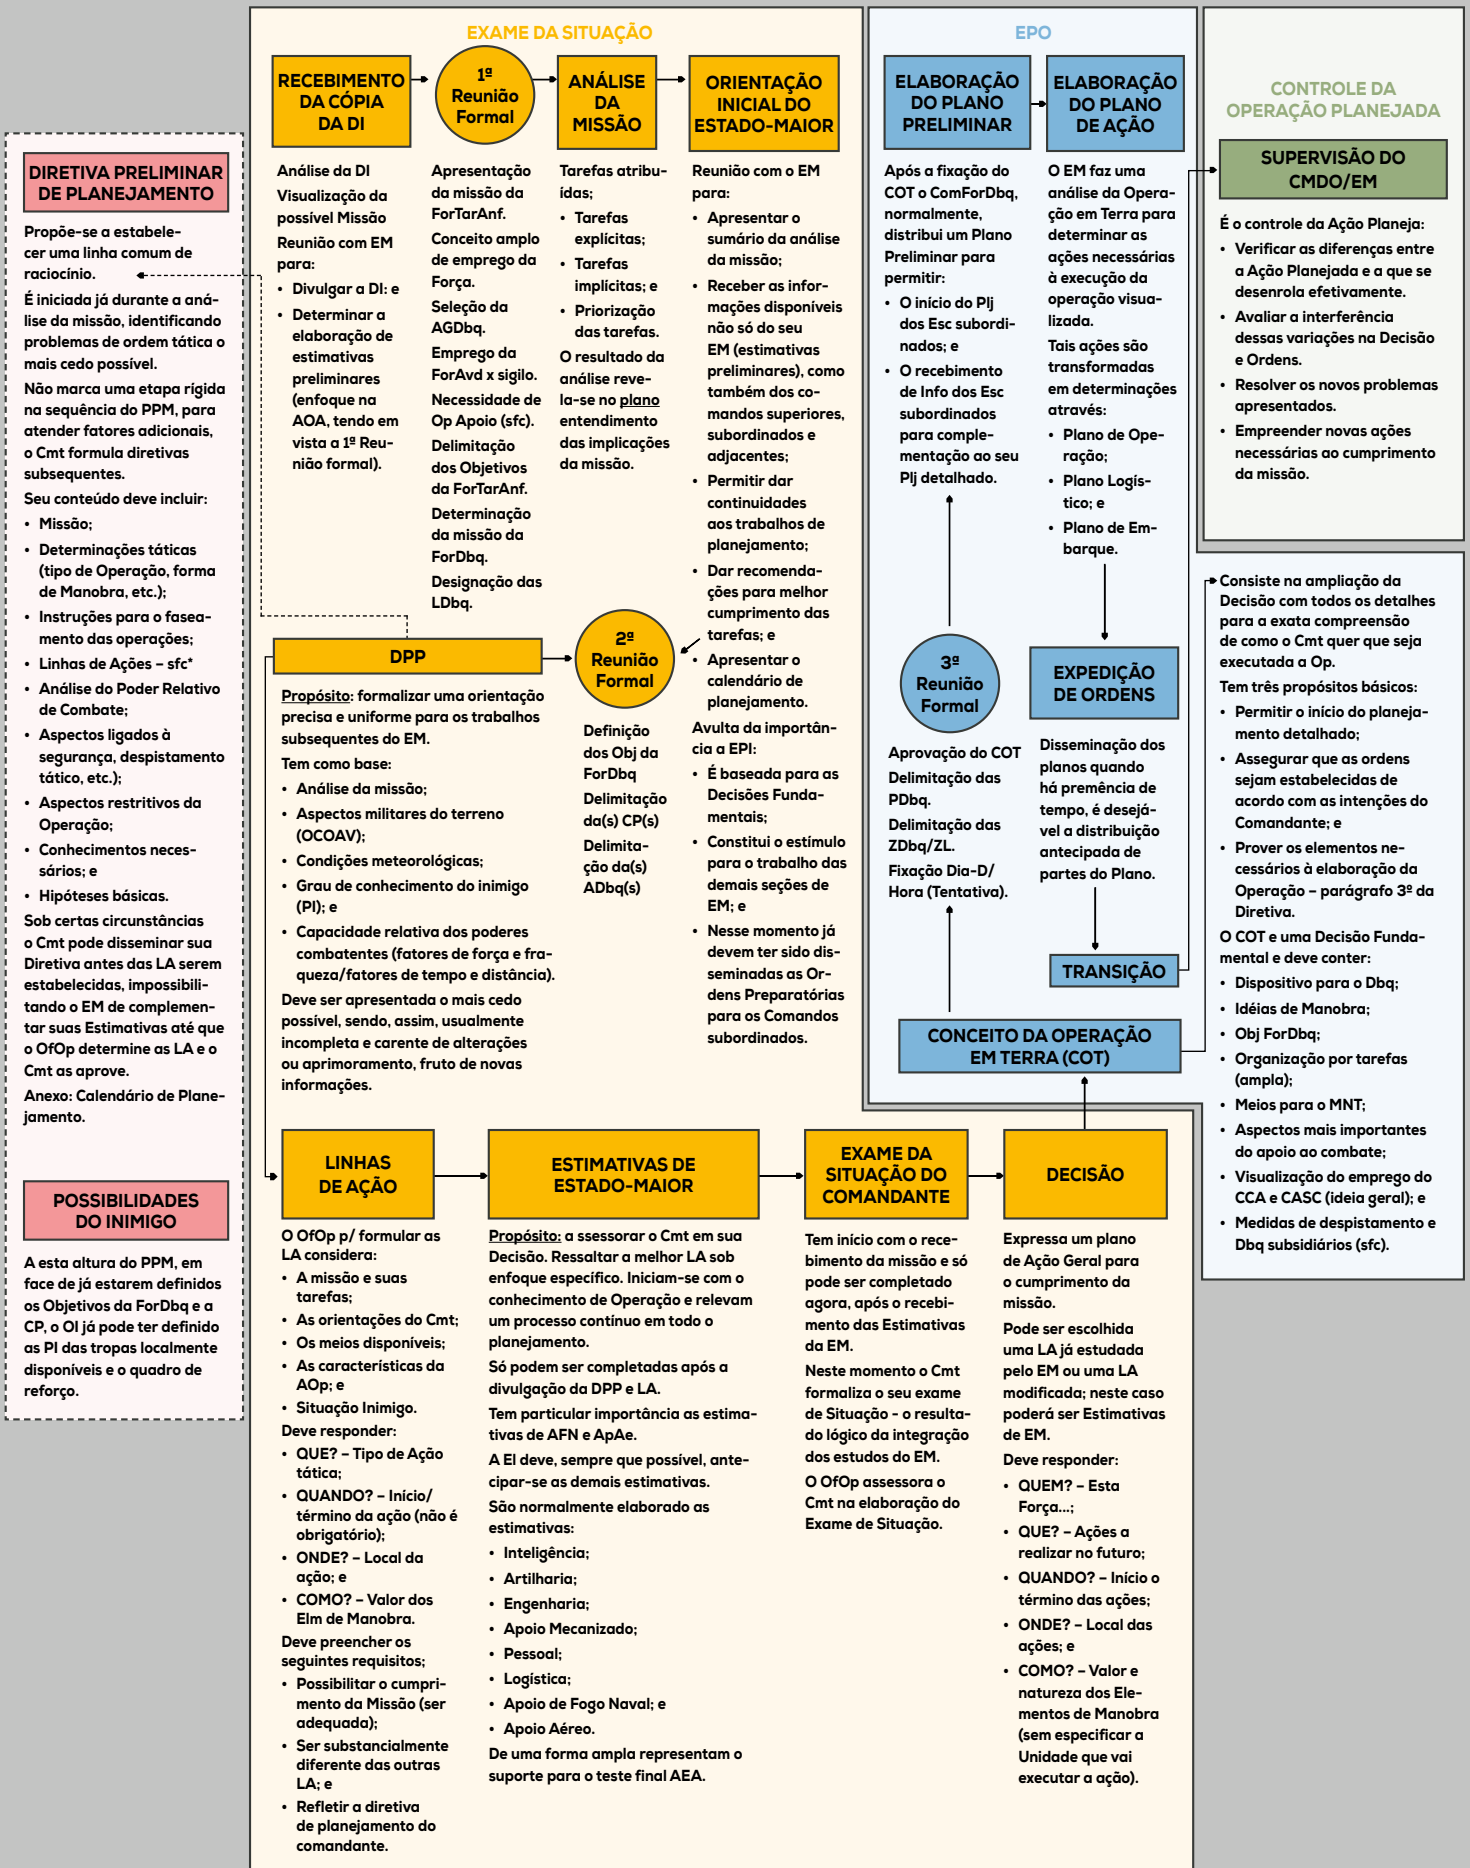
EXAME DA SITUAÇÃO

RECEBIMENTO DA CÓPIA DA DI

1ª Reunião Formal

ANÁLISE DA MISSÃO

ORIENTAÇÃO INICIAL DO ESTADO-MAIOR

Análise da DI
Visualização da possível Missão
Reunião com EM para:
• Divulgar a DI: e
• Determinar a elaboração de estimativas preliminares (enfoque na AOA, tendo em vista a 1ª Reunião formal).

Apresentação da missão da ForTarAnf.
Conceito amplo de emprego da Força.
Seleção da AGDbq.
Emprego da ForAvd x sigilo.
Necessidade de Op Apoio (sfc).
Delimitação dos Objetivos da ForTarAnf.
Determinação da missão da ForDbq.
Designação das LDbq.

Tarefas atribuídas;
• Tarefas explícitas;
• Tarefas implícitas; e
• Priorização das tarefas.
O resultado da análise revela-se no plano entendimento das implicações da missão.

Reunião com o EM para:
• Apresentar o sumário da análise da missão;
• Receber as informações disponíveis não só do seu EM (estimativas preliminares), como também dos comandos superiores, subordinados e adjacentes;
• Permitir dar continuidades aos trabalhos de planejamento;
• Dar recomendações para melhor cumprimento das tarefas; e
• Apresentar o calendário de planejamento.
Avulta da importância a EPI:
• É baseada para as Decisões Fundamentais;
• Constitui o estímulo para o trabalho das demais seções de EM; e
• Nesse momento já devem ter sido disseminadas as Ordens Preparatórias para os Comandos subordinados.

EPO

ELABORAÇÃO DO PLANO PRELIMINAR

ELABORAÇÃO DO PLANO DE AÇÃO

Após a fixação do COT o ComForDbq, normalmente, distribui um Plano Preliminar para permitir:
• O início do Plj dos Esc subordinados; e
• O recebimento de Info dos Esc subordinados para complementação ao seu Plj detalhado.

O EM faz uma análise da Operação em Terra para determinar as ações necessárias à execução da operação visualizada.
Tais ações são transformadas em determinações através:
• Plano de Operação;
• Plano Logístico; e
• Plano de Embarque.

CONTROLE DA OPERAÇÃO PLANEJADA

SUPERVISÃO DO CMDO/EM

É o controle da Ação Planeja:
• Verificar as diferenças entre a Ação Planejada e a que se desenrola efetivamente.
• Avaliar a interferência dessas variações na Decisão e Ordens.
• Resolver os novos problemas apresentados.
• Empreender novas ações necessárias ao cumprimento da missão.

DIRETIVA PRELIMINAR DE PLANEJAMENTO

Propõe-se a estabelecer uma linha comum de raciocínio.
É iniciada já durante a análise da missão, identificando problemas de ordem tática o mais cedo possível.
Não marca uma etapa rígida na sequência do PPM, para atender fatores adicionais, o Cmt formula diretivas subsequentes.
Seu conteúdo deve incluir:
• Missão;
• Determinações táticas (tipo de Operação, forma de Manobra, etc.);
• Instruções para o faseamento das operações;
• Linhas de Ações – sfc*
• Análise do Poder Relativo de Combate;
• Aspectos ligados à segurança, despistamento tático, etc.);
• Aspectos restritivos da Operação;
• Conhecimentos necessários; e
• Hipóteses básicas.
Sob certas circunstâncias o Cmt pode disseminar sua Diretiva antes das LA serem estabelecidas, impossibilitando o EM de complementar suas Estimativas até que o OfOp determine as LA e o Cmt as aprove.
Anexo: Calendário de Planejamento.

POSSIBILIDADES DO INIMIGO

A esta altura do PPM, em face de já estarem definidos os Objetivos da ForDbq e a CP, o OI já pode ter definido as PI das tropas localmente disponíveis e o quadro de reforço.

DPP

Propósito: formalizar uma orientação precisa e uniforme para os trabalhos subsequentes do EM.
Tem como base:
• Análise da missão;
• Aspectos militares do terreno (OCOAV);
• Condições meteorológicas;
• Grau de conhecimento do inimigo (PI); e
• Capacidade relativa dos poderes combatentes (fatores de força e fraqueza/fatores de tempo e distância).
Deve ser apresentada o mais cedo possível, sendo, assim, usualmente incompleta e carente de alterações ou aprimoramento, fruto de novas informações.

2ª Reunião Formal

Definição dos Obj da ForDbq
Delimitação da(s) CP(s)
Delimitação da(s) ADbq(s)

3ª Reunião Formal

Aprovação do COT
Delimitação das PDbq.
Delimitação das ZDbq/ZL.
Fixação Dia-D/ Hora (Tentativa).

EXPEDIÇÃO DE ORDENS

Disseminação dos planos quando há premência de tempo, é desejável a distribuição antecipada de partes do Plano.

TRANSIÇÃO

CONCEITO DA OPERAÇÃO EM TERRA (COT)

Consiste na ampliação da Decisão com todos os detalhes para a exata compreensão de como o Cmt quer que seja executada a Op.
Tem três propósitos básicos:
• Permitir o início do planejamento detalhado;
• Assegurar que as ordens sejam estabelecidas de acordo com as intenções do Comandante; e
• Prover os elementos necessários à elaboração da Operação – parágrafo 3º da Diretiva.
O COT e uma Decisão Fundamental e deve conter:
• Dispositivo para o Dbq;
• Idéias de Manobra;
• Obj ForDbq;
• Organização por tarefas (ampla);
• Meios para o MNT;
• Aspectos mais importantes do apoio ao combate;
• Visualização do emprego do CCA e CASC (ideia geral); e
• Medidas de despistamento e Dbq subsidiários (sfc).

LINHAS DE AÇÃO

O OfOp p/ formular as LA considera:
• A missão e suas tarefas;
• As orientações do Cmt;
• Os meios disponíveis;
• As características da AOp; e
• Situação Inimigo.
Deve responder:
• QUE? – Tipo de Ação tática;
• QUANDO? – Início/ término da ação (não é obrigatório);
• ONDE? – Local da ação; e
• COMO? – Valor dos Elm de Manobra.
Deve preencher os seguintes requisitos;
• Possibilitar o cumprimento da Missão (ser adequada);
• Ser substancialmente diferente das outras LA; e
• Refletir a diretiva de planejamento do comandante.

ESTIMATIVAS DE ESTADO-MAIOR

Propósito: a ssessorar o Cmt em sua Decisão. Ressaltar a melhor LA sob enfoque específico. Iniciam-se com o conhecimento de Operação e relevam um processo contínuo em todo o planejamento.
Só podem ser completadas após a divulgação da DPP e LA.
Tem particular importância as estimativas de AFN e ApAe.
A EI deve, sempre que possível, antecipar-se as demais estimativas.
São normalmente elaborado as estimativas:
• Inteligência;
• Artilharia;
• Engenharia;
• Apoio Mecanizado;
• Pessoal;
• Logística;
• Apoio de Fogo Naval; e
• Apoio Aéreo.
De uma forma ampla representam o suporte para o teste final AEA.

EXAME DA SITUAÇÃO DO COMANDANTE

Tem início com o recebimento da missão e só pode ser completado agora, após o recebimento das Estimativas da EM.
Neste momento o Cmt formaliza o seu exame de Situação – o resultado lógico da integração dos estudos do EM.
O OfOp assessora o Cmt na elaboração do Exame de Situação.

DECISÃO

Expressa um plano de Ação Geral para o cumprimento da missão.
Pode ser escolhida uma LA já estudada pelo EM ou uma LA modificada; neste caso poderá ser Estimativas de EM.
Deve responder:
• QUEM? – Esta Força...;
• QUE? – Ações a realizar no futuro;
• QUANDO? – Início o término das ações;
• ONDE? – Local das ações; e
• COMO? – Valor e natureza dos Elementos de Manobra (sem especificar a Unidade que vai executar a ação).